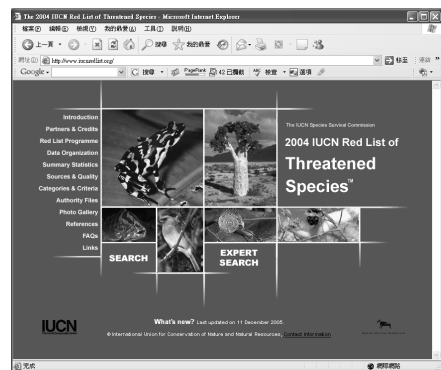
The 2004 IUCN Red List of Threatened Species - Microsoft Internet Explorer

檔案(F) 編輯(E) 檢視(V) 我的最愛(A) 工具(T) 說明(H)

上一頁 搜尋 我的最愛

網址(D) http://www.iucnredlist.org/ 移至 連結

Google 搜尋 PageRank 42 已攔截 檢查 選項

Introduction
Partners & Credits
Red List Programme
Data Organisation
Summary Statistics
Sources & Quality
Categories & Criteria
Authority Files
Photo Gallery
References
FAQs
Links

The IUCN Species Survival Commission

2004 IUCN Red List of Threatened Species™

SEARCH

EXPERT SEARCH

IUCN

What's new? Last updated on 11 December 2005.

© International Union for Conservation of Nature and Natural Resources. Contact information

完成

網際網路